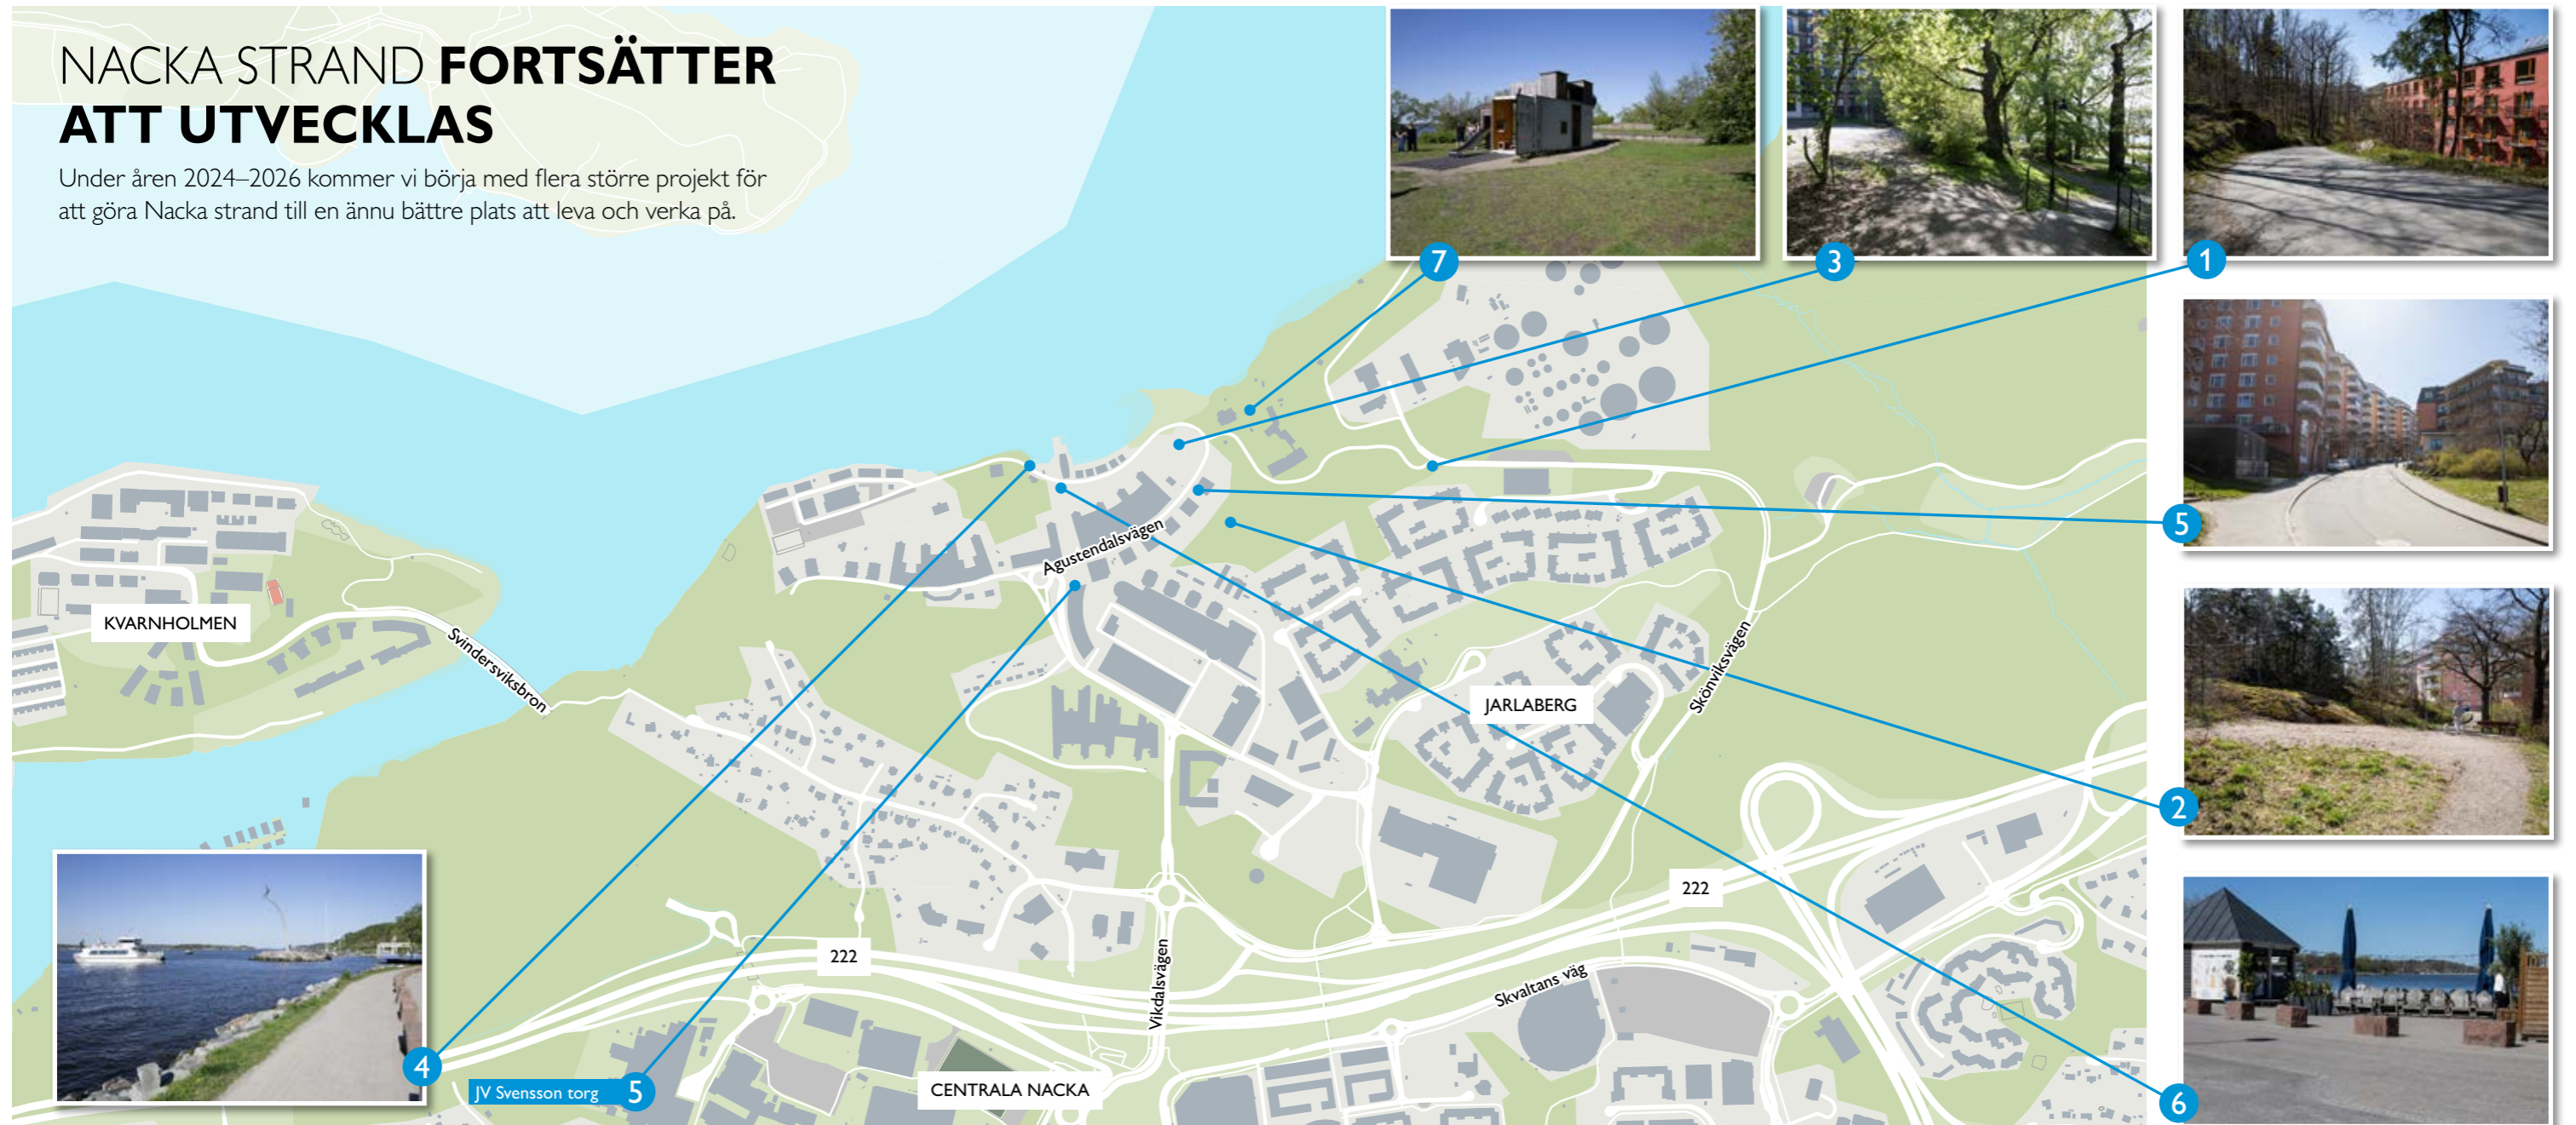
NACKA STRAND FORTSÄTTER ATT UTVECKLAS

Under åren 2024–2026 kommer vi börja med flera större projekt för att göra Nacka strand till en ännu bättre plats att leva och verka på.

7

3

1

5

2

6

4

JV Svensson torg 5

KVARNHOLMEN

Svindersviksbron

Augustendalsvägen

JARLABERG

Skönviksvägen

222

222

Vikdalsvägen

Skvaltans väg

CENTRALA NACKA